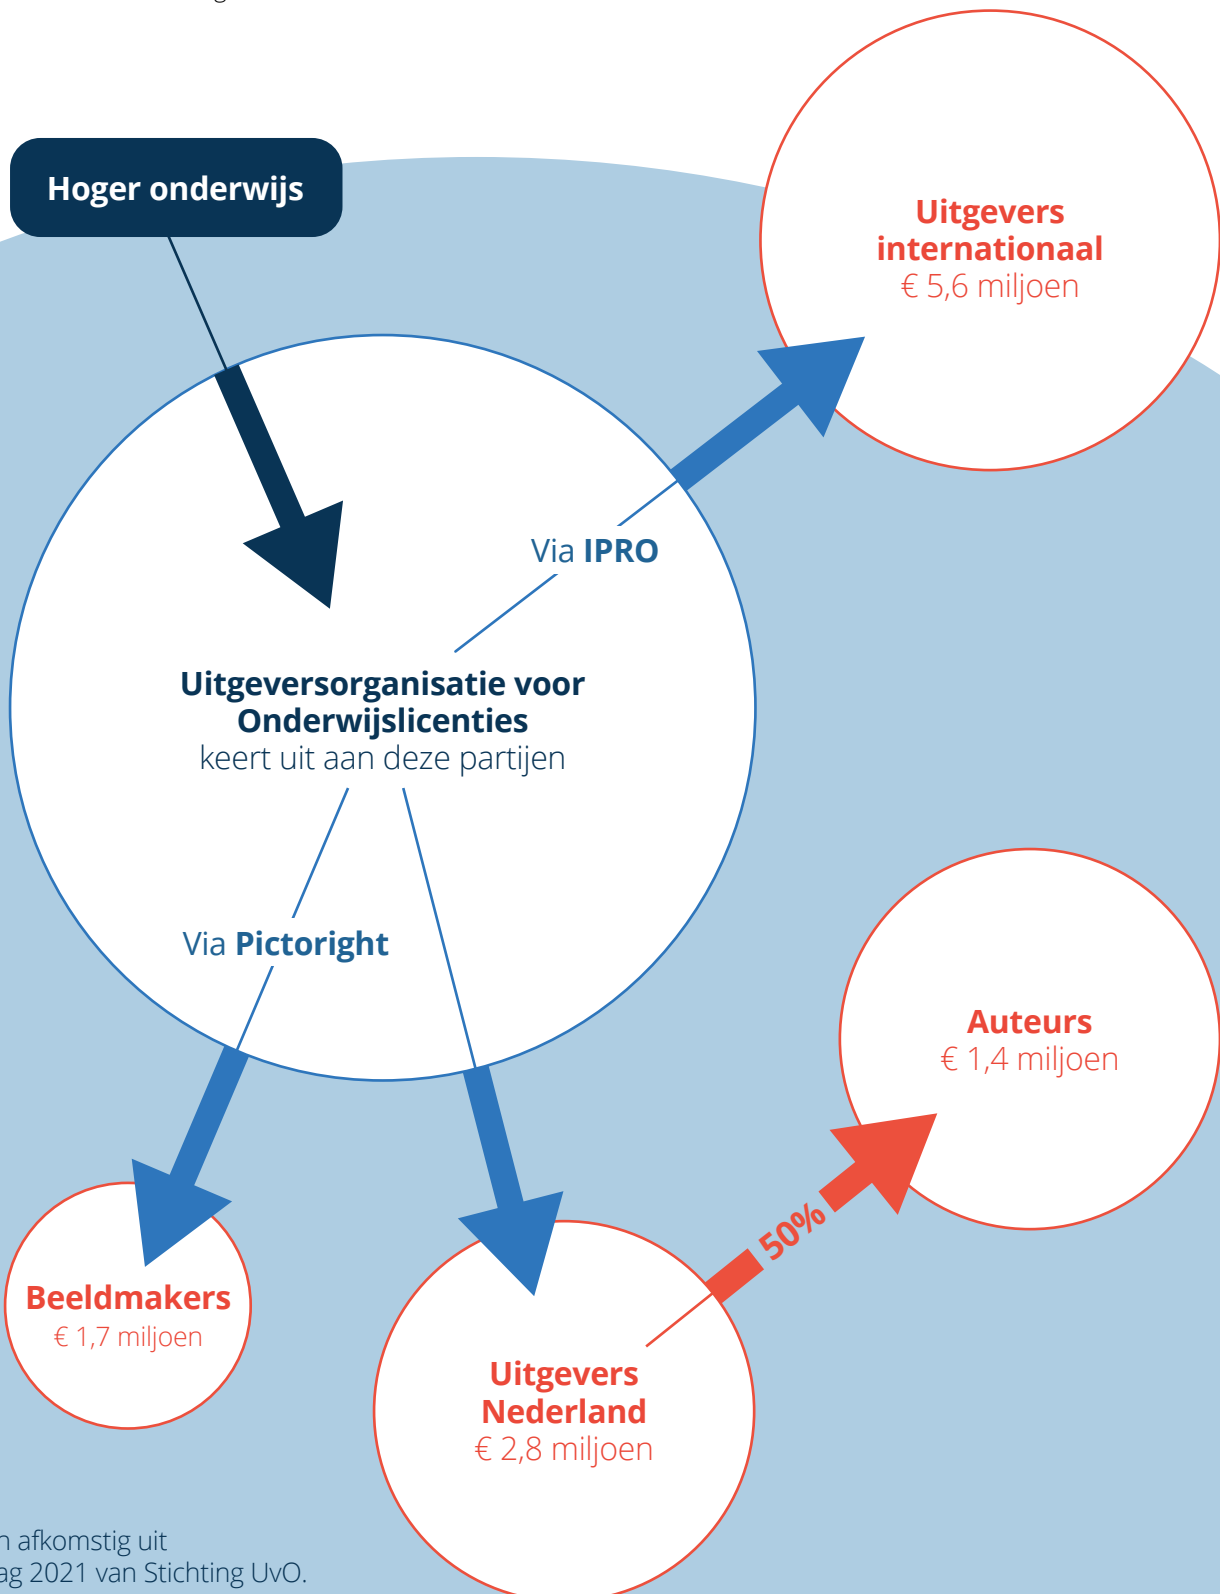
Hoger onderwijs

Uitgevers internationaal
€ 5,6 miljoen

Via IPRO

Uitgeversorganisatie voor Onderwijslicenties
keert uit aan deze partijen

Via Pictoright

Auteurs
€ 1,4 miljoen

50%

Beeldmakers
€ 1,7 miljoen

Uitgevers Nederland
€ 2,8 miljoen

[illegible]n afkomstig uit
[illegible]ag 2021 van Stichting UvO.